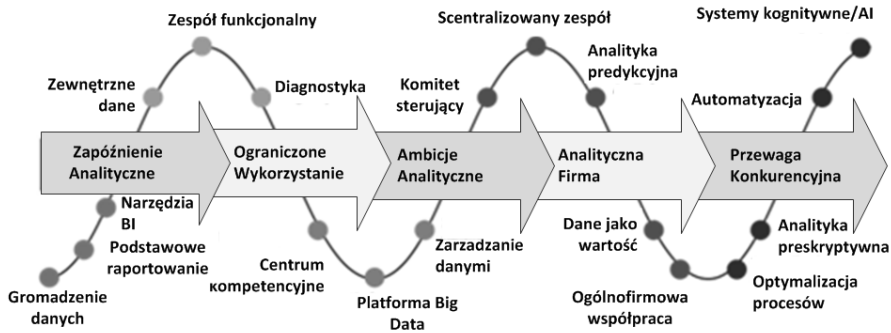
Zespół funkcjonalny

Scentralizowany zespół

Systemy kognitywne/AI

Zewnętrzne dane

Diagnostyka

Komitet sterujący

Analityka predykcyjna

Automatyzacja

Zapóźnienie Analityczne

Ograniczone Wykorzystanie

Ambicje Analityczne

Analityczna Firma

Przewaga Konkurencyjna

Narzędzia BI

Podstawowe raportowanie

Gromadzenie danych

Centrum kompetencyjne

Platforma Big Data

Zarzadzanie danymi

Dane jako wartość

Ogólnofirmowa współpraca

Optymalizacja procesów

Analityka preskryptywna